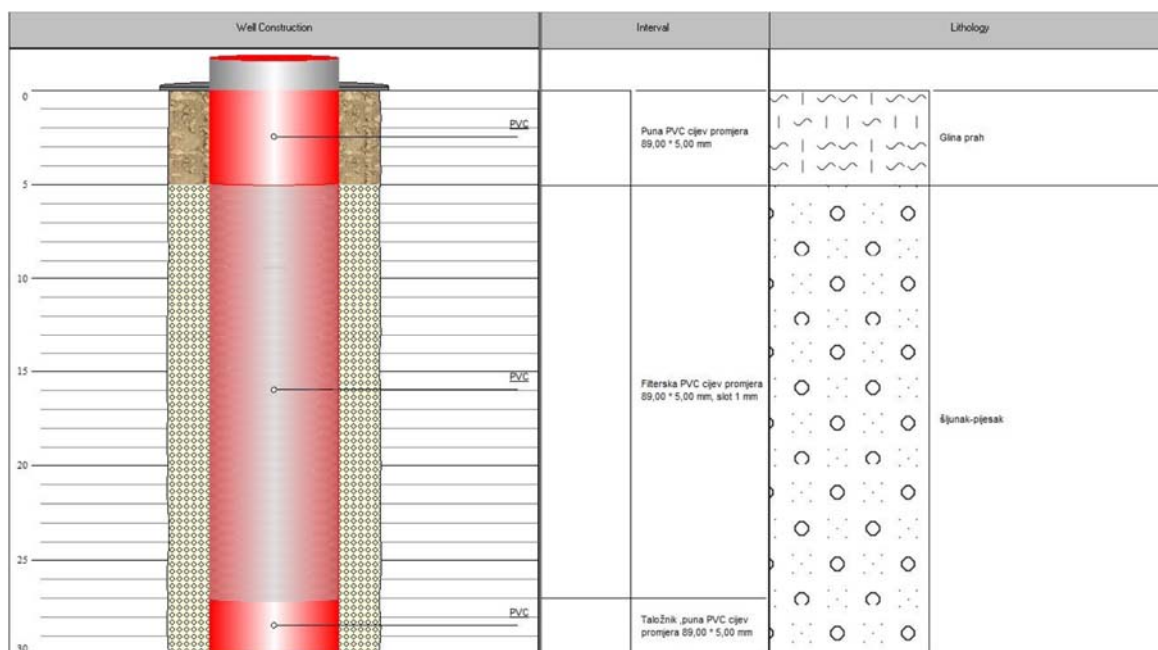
| Well Construction | Interval | Lithology |
|---|---|---|

0

PVC

5

10

15

PVC

20

25

PVC

30

Puna PVC cijev promjera 89,00 * 5,00 mm

Filterska PVC cijev promjera 89,00 * 5,00 mm, slot 1 mm

Taložnik ,puna PVC cijev promjera 89,00 * 5,00 mm

Glina prah

šljunak-pijesak